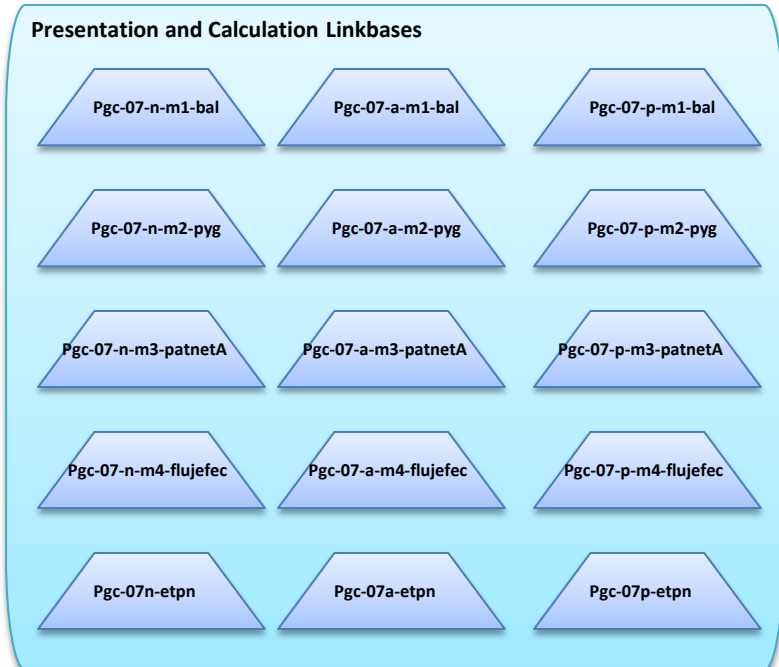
Presentation and Calculation Linkbases

Pgc-07-n-m1-bal

Pgc-07-a-m1-bal

Pgc-07-p-m1-bal

Pgc-07-n-m2-pyg

Pgc-07-a-m2-pyg

Pgc-07-p-m2-pyg

Pgc-07-n-m3-patnetA

Pgc-07-a-m3-patnetA

Pgc-07-p-m3-patnetA

Pgc-07-n-m4-flujefec

Pgc-07-a-m4-flujefec

Pgc-07-p-m4-flujefec

Pgc-07n-etpn

Pgc-07a-etpn

Pgc-07p-etpn